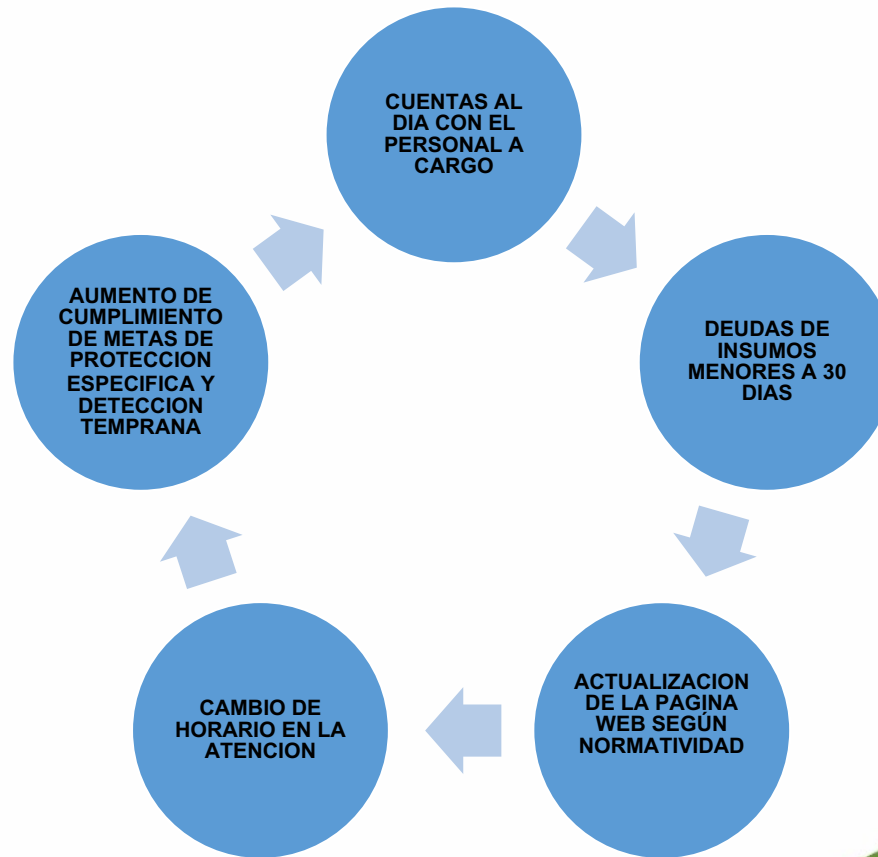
CUENTAS AL DIA CON EL PERSONAL A CARGO

DEUDAS DE INSUMOS MENORES A 30 DIAS

ACTUALIZACION DE LA PAGINA WEB SEGÚN NORMATIVIDAD

CAMBIO DE HORARIO EN LA ATENCION

AUMENTO DE CUMPLIMIENTO DE METAS DE PROTECCION ESPECIFICA Y DETECCION TEMPRANA